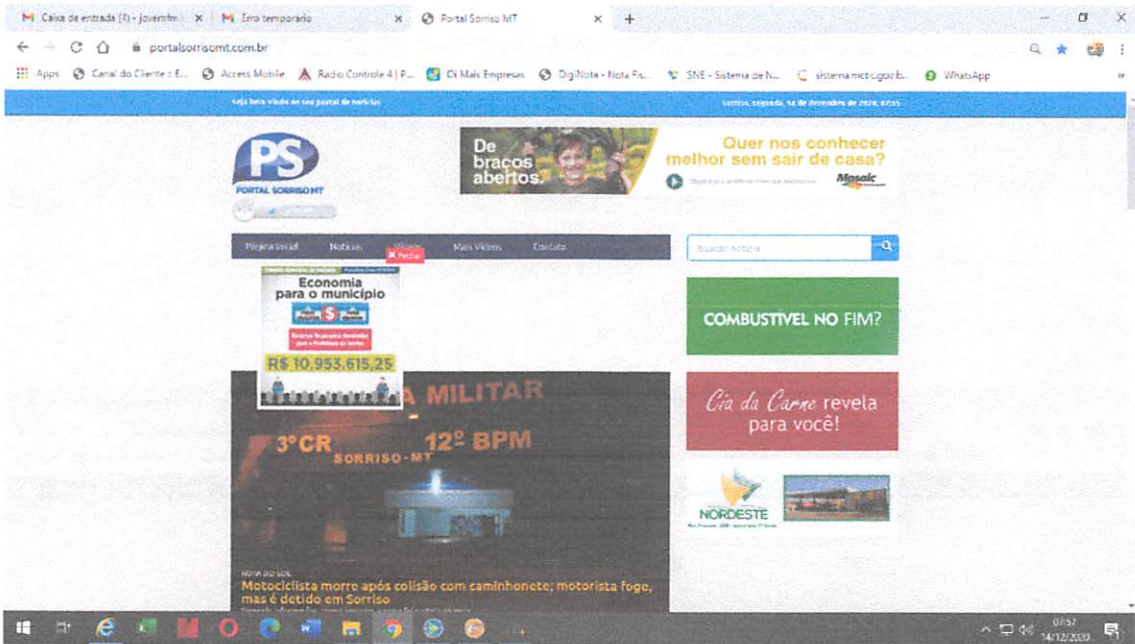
Caixa de entrada (4) - jovemfm | Erro temporário | Portal Sorriso MT

portalsorrisomt.com.br

Apps | Canal do Cliente : E... | Access Mobile | Radio Controle 4 | P... | Oi Mais Empresas | DigiNota - Nota Fis... | SNE - Sistema de N... | sistema.mcti.gov.b... | WhatsApp

Seja bem vindo ao seu portal de notícias

Sorriso, segunda, 14 de dezembro de 2020, 07:55

PS PORTAL SORRISO MT

De braços abertos.

Quer nos conhecer melhor sem sair de casa?

Mosaic

Página Inicial | Notícias | Vídeos | Mais Vídeos | Contato

Fechar

Buscar notícia

Economia para o município

R$ 10.953.615,25

COMBUSTÍVEL NO FIM?

Cia da Carne revela para você!

NORDESTE

A MILITAR

3º CR 12º BPM SORRISO-MT

NOVA DO SOL

Motociclista morre após colisão com caminhonete; motorista foge, mas é detido em Sorriso

07:57 14/12/2020